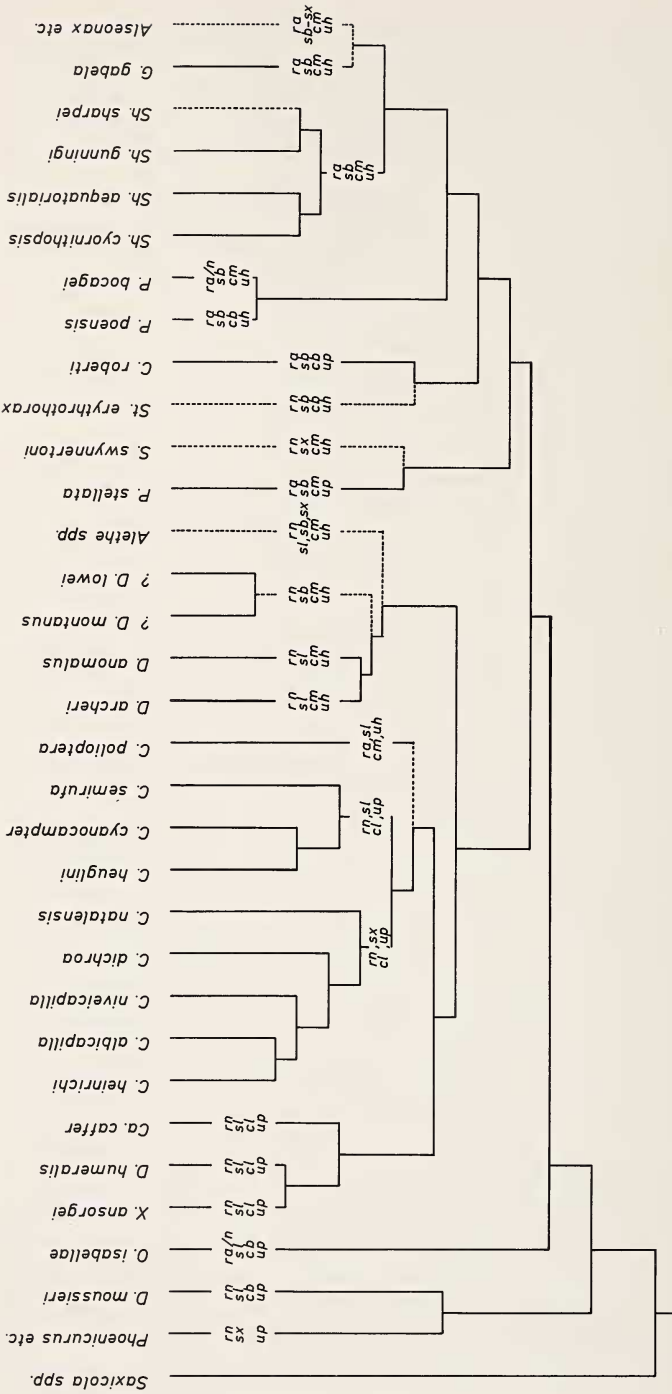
Alseonax etc.
G. gabela
Sh. sharpei
Sh. gunningi
Sh. aequatorialis
Sh. cyornithopsis
P. bocagei
P. poensis
C. roberti
St. erythrothorax
S. swynnertoni
P. stellata
Alethe spp.
? D. lowei
? D. montanus
D. anomalus
D. archeri
C. polioptera
C. semirufa
C. cyanocampter
C. heuglini
C. natalensis
C. dichroa
C. niveicapilla
C. albicapilla
C. heinrichi
Ca. caffer
D. humeralis
X. ansorgei
O. isabellae
D. moussieri
Phoenicurus etc.
Saxicola spp.

ra sb-sx cm uh
ra sb cm uh
ra sb cm uh
ra/n sb cm uh
ra sb cb uh
ra sb cb up
rn sb cb up
rn sx cm uh
ra sb cm up
rn sl,sb,sx cm uh
rn sb cm uh
rn sl cm uh
rn sl cm uh
ra,sl cm,uh
rn,sl cl,up
rn,sx cl,up
rn sl cl up
rn sl cl up
rn sl cl up
ra/n sb cb up
rn sb cb up
rn sx up